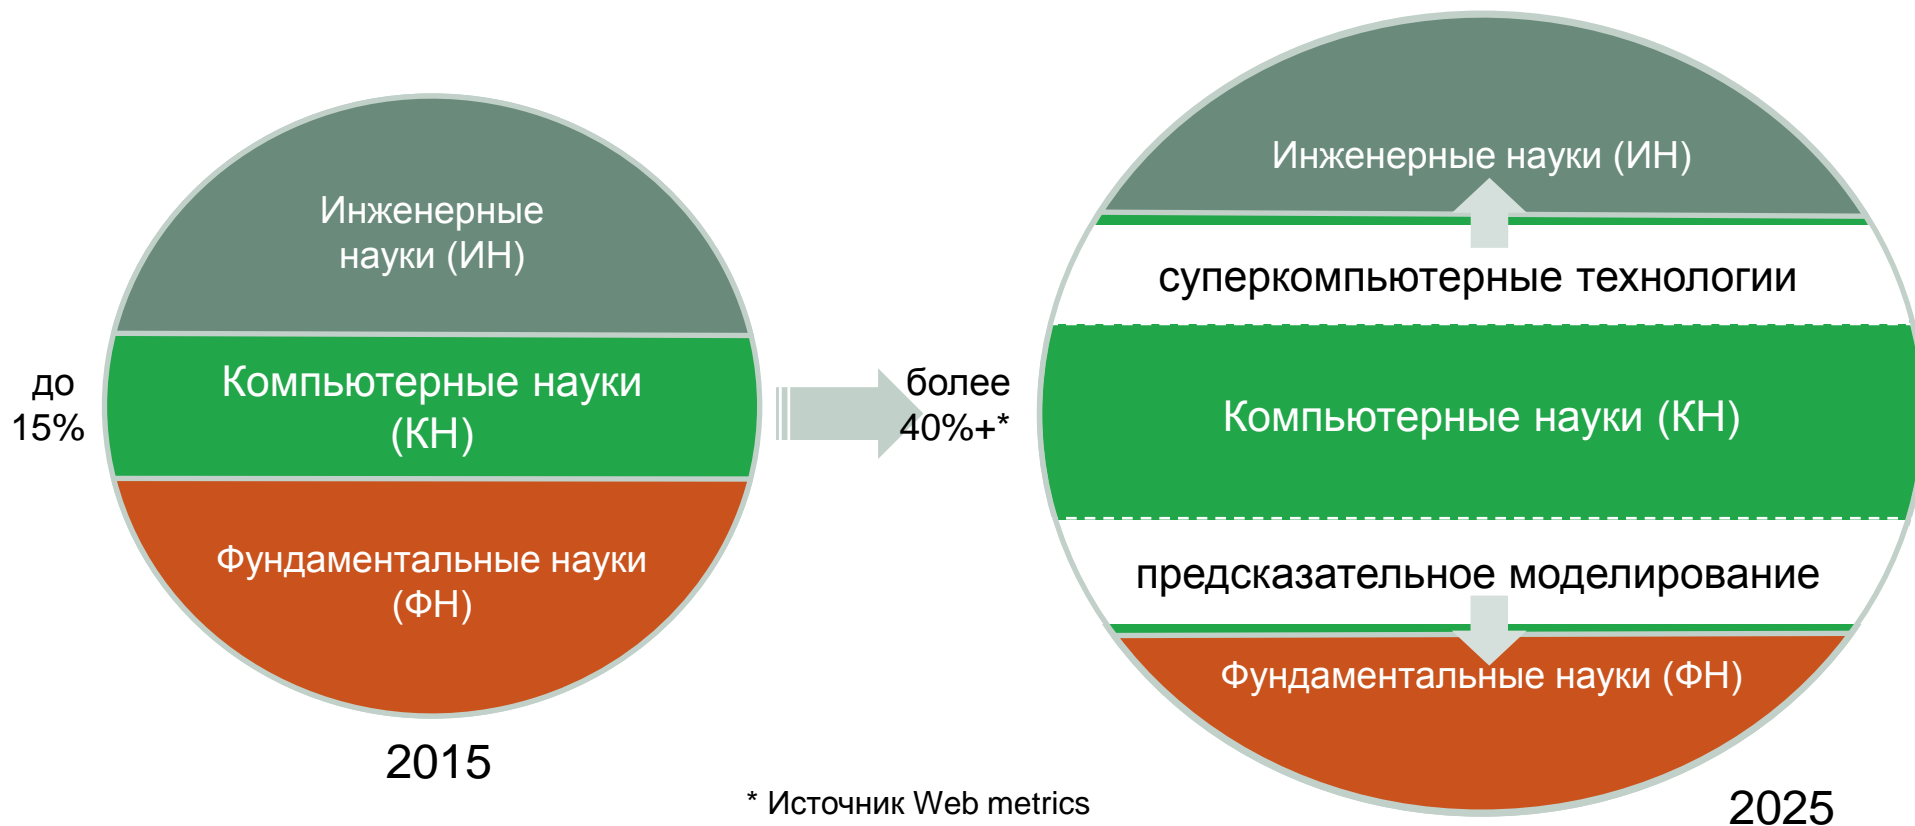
Инженерные науки (ИН)

до 15%

Компьютерные науки (КН)

Фундаментальные науки (ФН)

2015

более 40%+*

Инженерные науки (ИН)

суперкомпьютерные технологии

Компьютерные науки (КН)

предсказательное моделирование

Фундаментальные науки (ФН)

* Источник Web metrics

2025